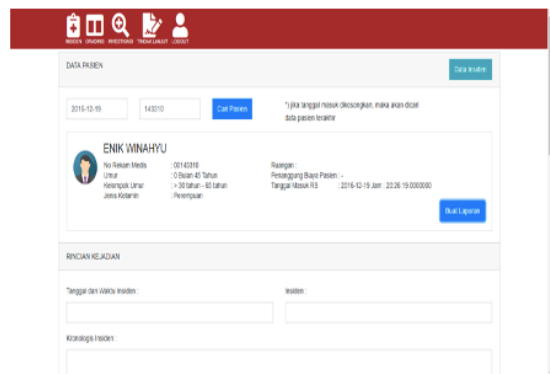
INSIDEN GRADING INVESTIGASI TINDAK LANJUT LOGOUT

DATA PASIEN

Data Insiden

2016-12-19

143010

Cari Pasien

*) jika tanggal masuk dikosongkan, maka akan dicari data pasien terakhir

ENIK WINAHYU

No Rekam Medis : 00143010
Umur : 0 Bulan 45 Tahun
Kelompok Umur : > 30 tahun - 65 tahun
Jenis Kelamin : Perempuan

Ruangan :
Penanggung Biaya Pasien : -
Tanggal Masuk RS : 2016-12-19 Jam : 20:26:19.0000000

Buat Laporan

RINCIAN KEJADIAN

Tanggal dan Waktu Insiden :

Insiden :

Kronologis Insiden :